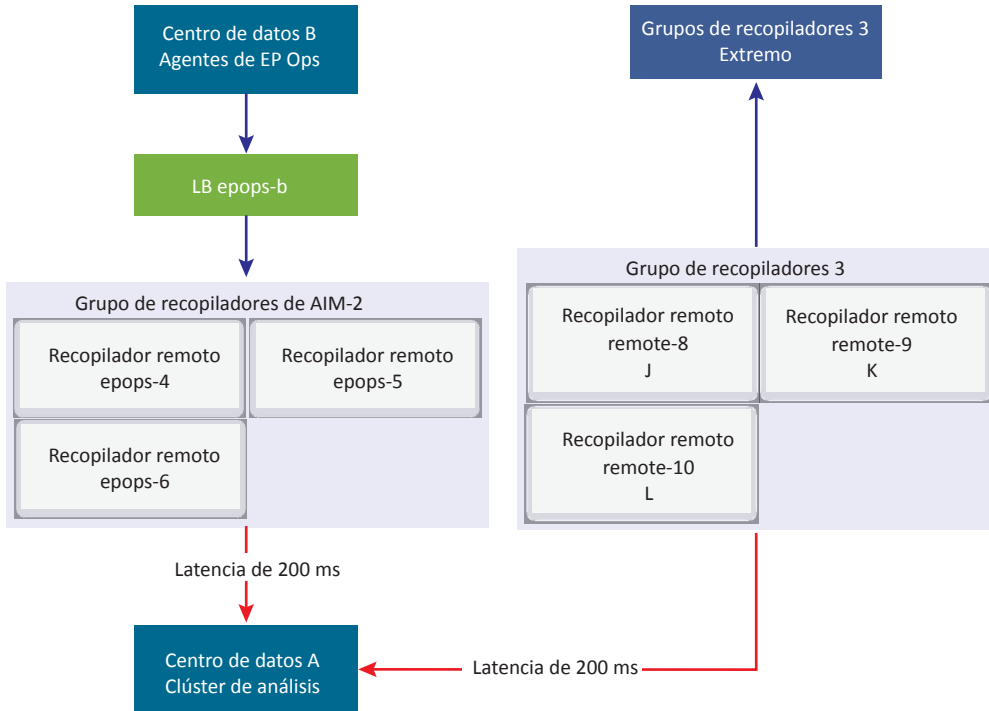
Centro de datos B
Agentes de EP Ops

LB epops-b

Grupo de recopiladores de AIM-2

Recopilador remoto
epops-4

Recopilador remoto
epops-5

Recopilador remoto
epops-6

Latencia de 200 ms

Centro de datos A
Clúster de análisis

Grupos de recopiladores 3
Extremo

Grupo de recopiladores 3

Recopilador remoto
remote-8
J

Recopilador remoto
remote-9
K

Recopilador remoto
remote-10
L

Latencia de 200 ms